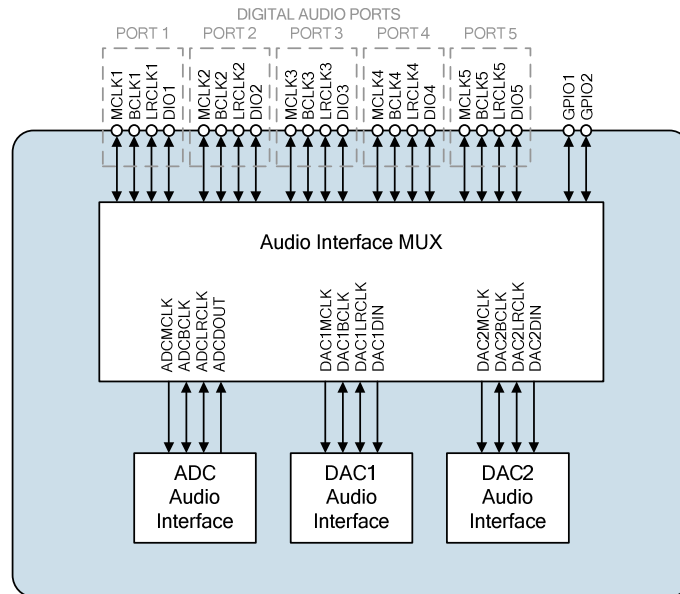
DIGITAL AUDIO PORTS

PORT 1
MCLK1
BCLK1
LRCLK1
DIO1

PORT 2
MCLK2
BCLK2
LRCLK2
DIO2

PORT 3
MCLK3
BCLK3
LRCLK3
DIO3

PORT 4
MCLK4
BCLK4
LRCLK4
DIO4

PORT 5
MCLK5
BCLK5
LRCLK5
DIO5

GPIO1
GPIO2

Audio Interface MUX

ADCMCLK
ADCBCLK
ADCLRCLK
ADCDOUT

DAC1MCLK
DAC1BCLK
DAC1LRCLK
DAC1DIN

DAC2MCLK
DAC2BCLK
DAC2LRCLK
DAC2DIN

ADC Audio Interface

DAC1 Audio Interface

DAC2 Audio Interface